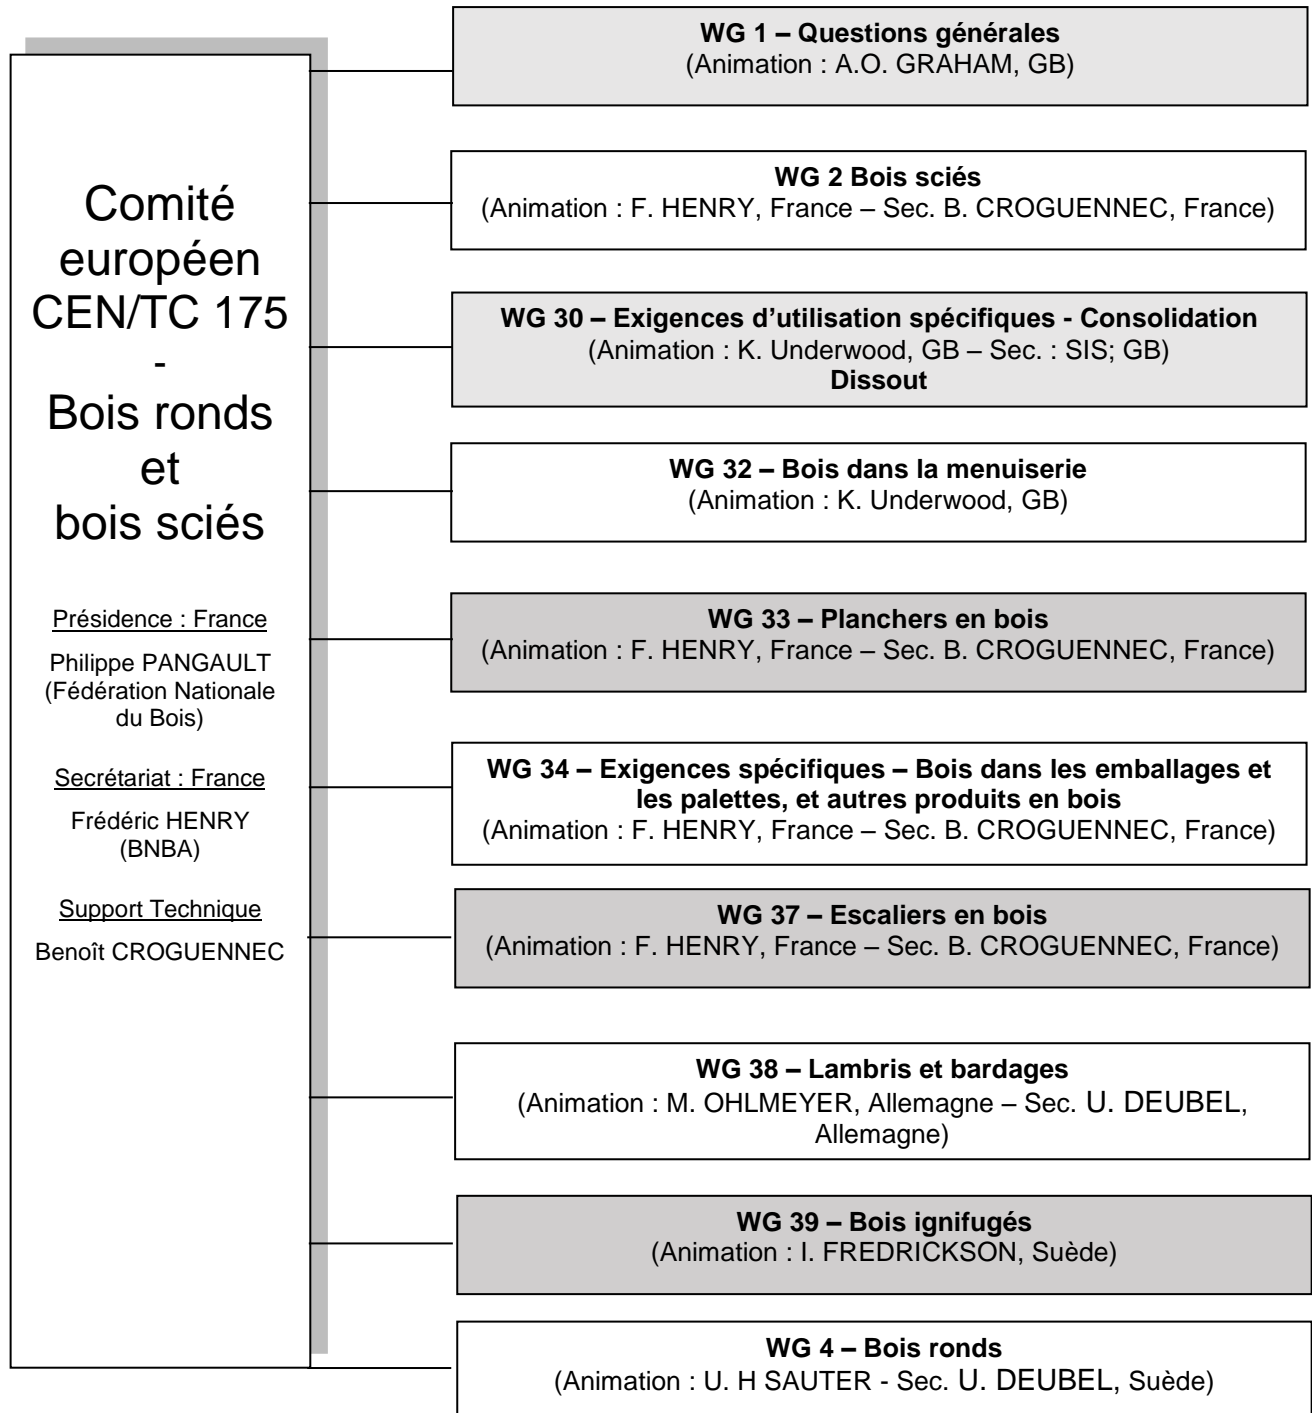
Comité européen CEN/TC 175 - Bois ronds et bois sciés

Présidence : France

Philippe PANGAULT (Fédération Nationale du Bois)

Secrétariat : France

Frédéric HENRY (BNBA)

Support Technique

Benoît CROGUENNEC

**WG 1 – Questions générales**
(Animation : A.O. GRAHAM, GB)

**WG 2 Bois sciés**
(Animation : F. HENRY, France – Sec. B. CROGUENNEC, France)

**WG 30 – Exigences d'utilisation spécifiques - Consolidation**
(Animation : K. Underwood, GB – Sec. : SIS; GB)
**Dissout**

**WG 32 – Bois dans la menuiserie**
(Animation : K. Underwood, GB)

**WG 33 – Planchers en bois**
(Animation : F. HENRY, France – Sec. B. CROGUENNEC, France)

**WG 34 – Exigences spécifiques – Bois dans les emballages et les palettes, et autres produits en bois**
(Animation : F. HENRY, France – Sec. B. CROGUENNEC, France)

**WG 37 – Escaliers en bois**
(Animation : F. HENRY, France – Sec. B. CROGUENNEC, France)

**WG 38 – Lambris et bardages**
(Animation : M. OHLMEYER, Allemagne – Sec. U. DEUBEL, Allemagne)

**WG 39 – Bois ignifugés**
(Animation : I. FREDRICKSON, Suède)

**WG 4 – Bois ronds**
(Animation : U. H SAUTER - Sec. U. DEUBEL, Suède)